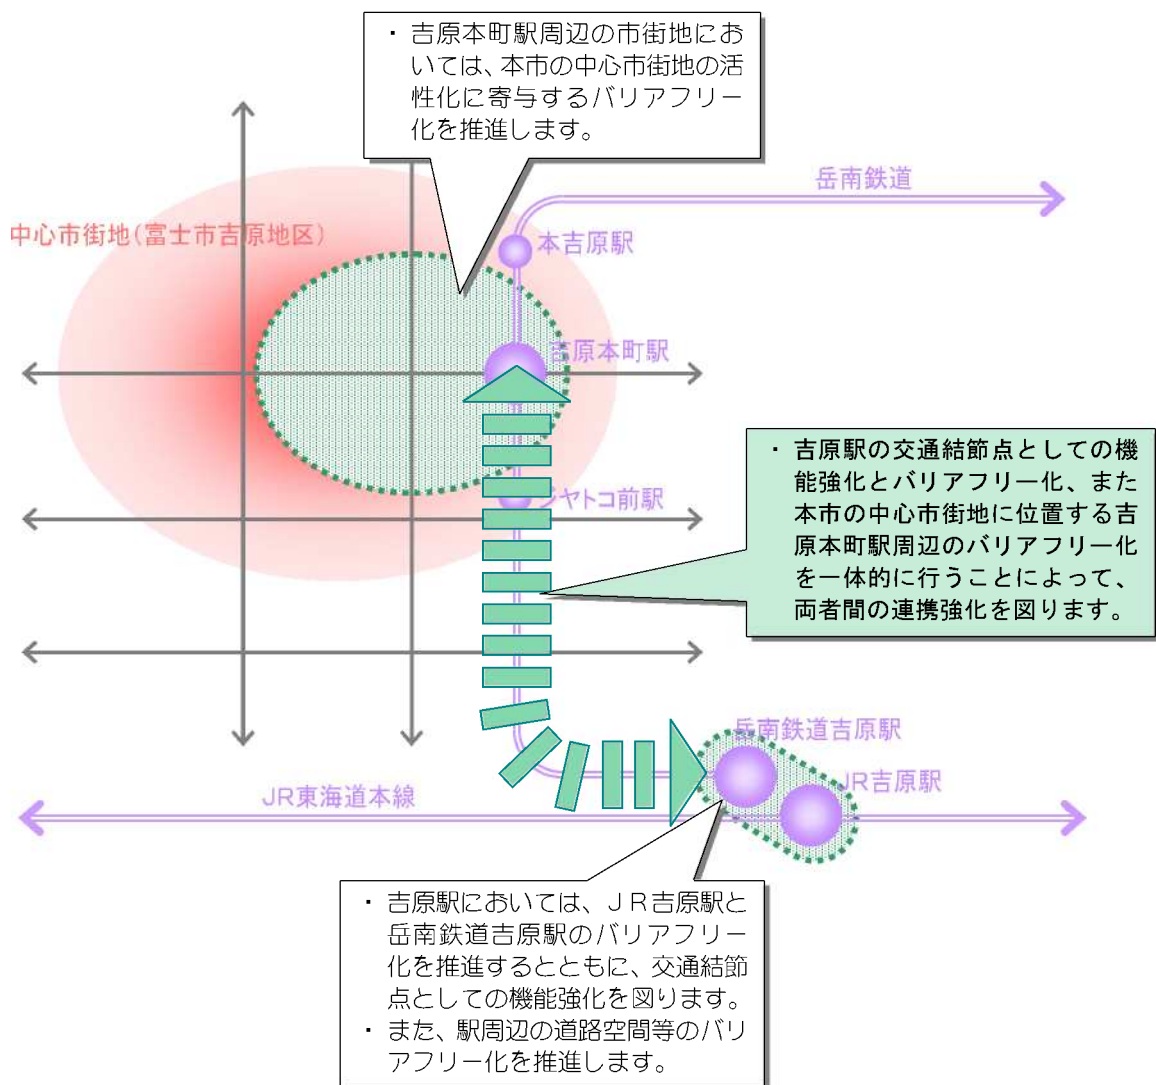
・吉原本町駅周辺の市街地においては、本市の中心市街地の活性化に寄与するバリアフリー化を推進します。

岳南鉄道

中心市街地（富士市吉原地区）

本吉原駅

吉原本町駅

・吉原駅の交通結節点としての機能強化とバリアフリー化、また本市の中心市街地に位置する吉原本町駅周辺のバリアフリー化を一体的に行うことによって、両者間の連携強化を図ります。

ジヤトコ前駅

岳南鉄道吉原駅

JR吉原駅

JR東海道本線

・吉原駅においては、ＪＲ吉原駅と岳南鉄道吉原駅のバリアフリー化を推進するとともに、交通結節点としての機能強化を図ります。
・また、駅周辺の道路空間等のバリアフリー化を推進します。